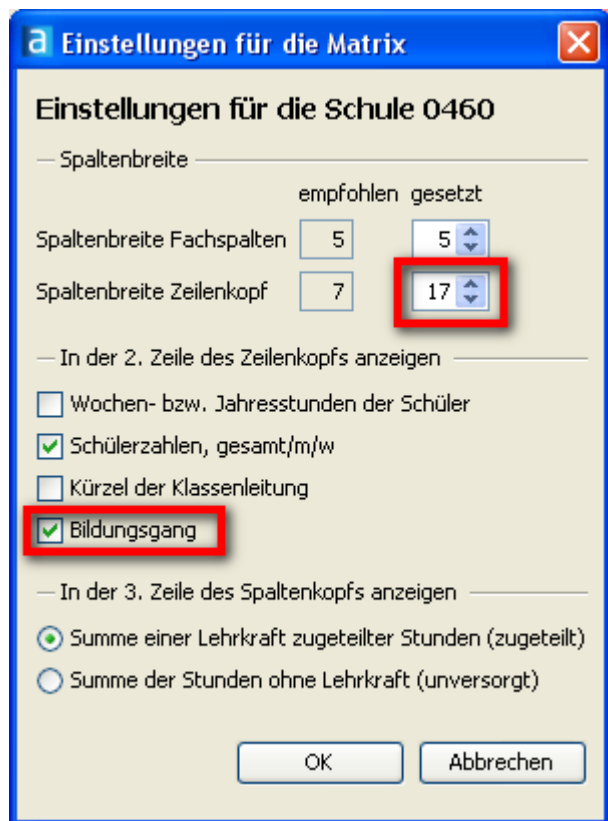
Einstellungen für die Matrix

Einstellungen für die Schule 0460

Spaltenbreite

empfohlen gesetzt

Spaltenbreite Fachspalten 5 5

Spaltenbreite Zeilenkopf 7 17

In der 2. Zeile des Zeilenkopfs anzeigen

Wochen- bzw. Jahresstunden der Schüler

Schülerzahlen, gesamt/m/w

Kürzel der Klassenleitung

Bildungsgang

In der 3. Zeile des Spaltenkopfs anzeigen

Summe einer Lehrkraft zugeteilter Stunden (zugeteilt)

Summe der Stunden ohne Lehrkraft (unversorgt)

OK Abbrechen